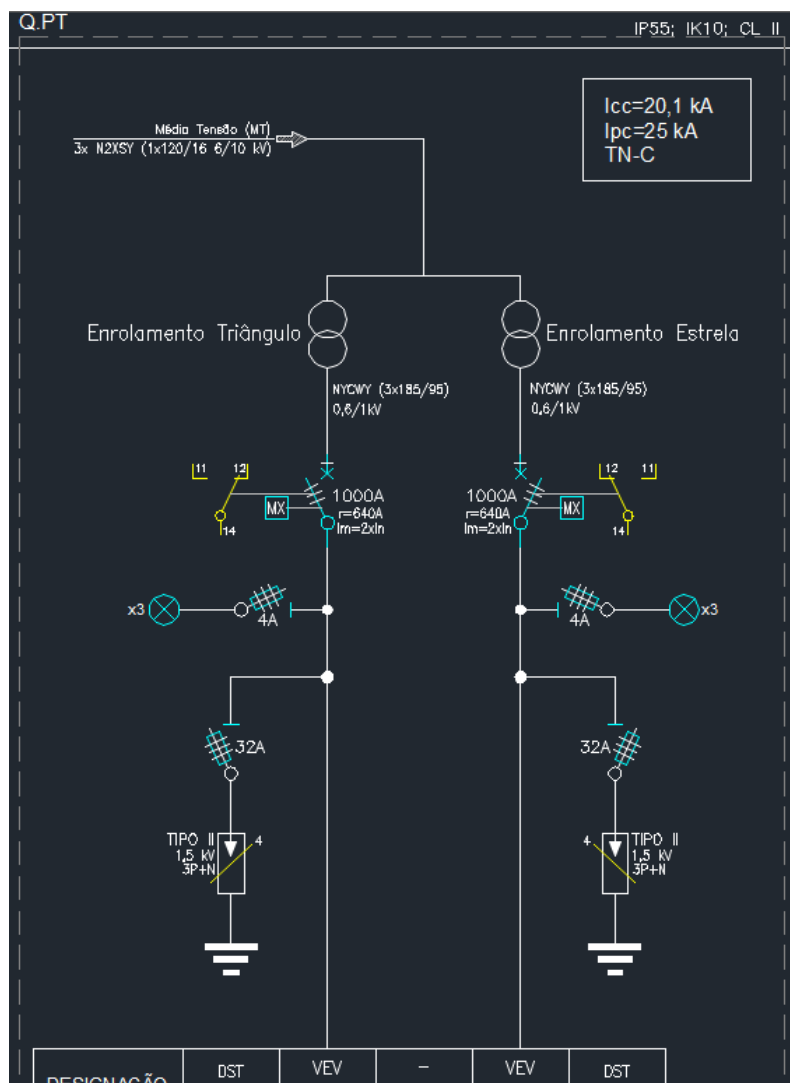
Q.PT

IP55; IK10; CL II

Icc=20,1 kA
Ipc=25 kA
TN-C

Média Tensão (MT)
3x N2XSY (1x120/16 6/10 kV)

Enrolamento Triângulo

Enrolamento Estrela

NYCWY (3x185/95)
0,6/1kV

NYCWY (3x185/95)
0,6/1kV

11 12

14

MX

1000A
Ir=640A
Im=2xIn

1000A
Ir=640A
Im=2xIn

MX

12 11

14

x3

4A

4A

x3

32A

32A

TIPO II
1,5 kV
3P+N
4

4
TIPO II
1,5 kV
3P+N

| DESIGNAÇÃO | DST | VEV | – | VEV | DST |